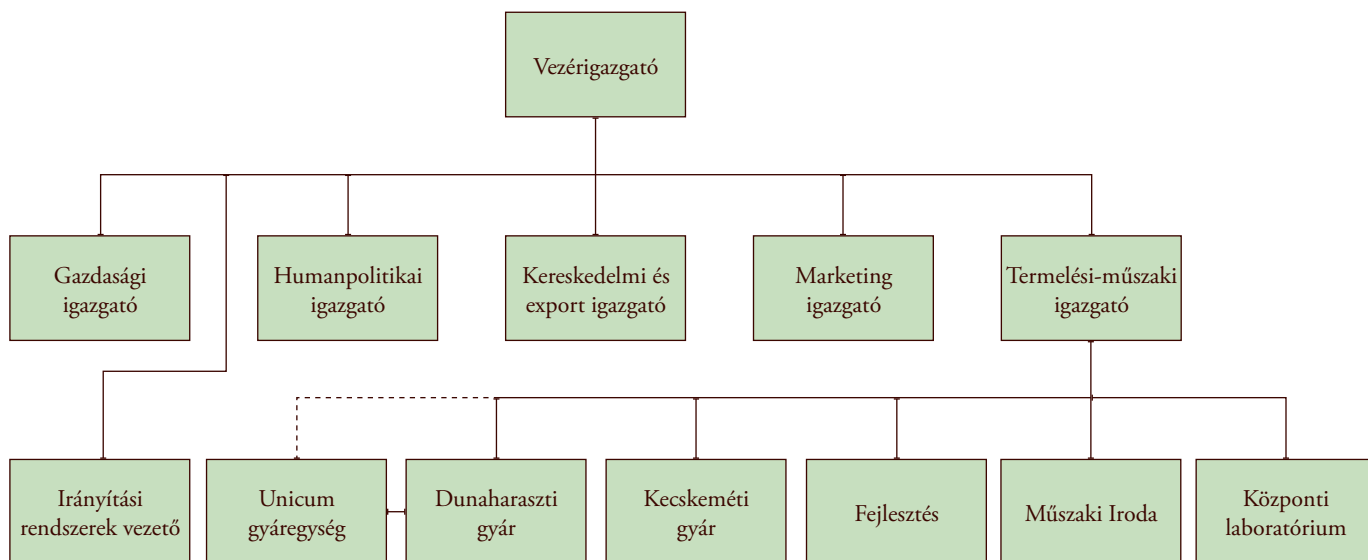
Vezérigazgató

Gazdasági igazgató

Humanpolitikai igazgató

Kereskedelmi és export igazgató

Marketing igazgató

Termelési-műszaki igazgató

Irányítási rendszerek vezető

Unicum gyáregység

Dunaharaszti gyár

Kecskeméti gyár

Fejlesztés

Műszaki Iroda

Központi laboratórium